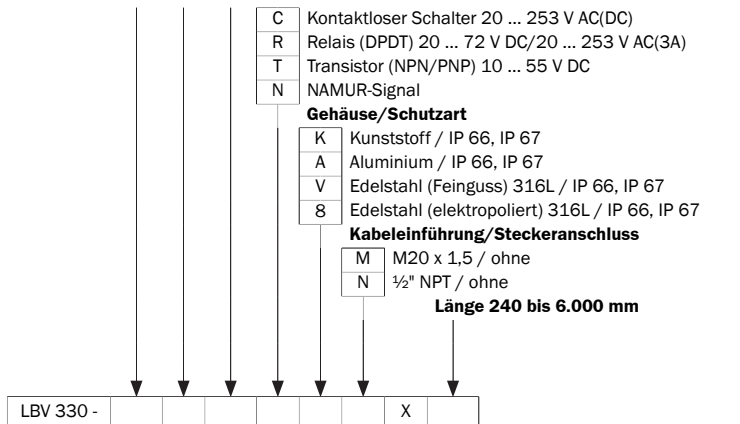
| C | Kontaktloser Schalter 20 … 253 V AC(DC) |
|---|---|
| R | Relais (DPDT) 20 … 72 V DC/20 … 253 V AC(3A) |
| T | Transistor (NPN/PNP) 10 … 55 V DC |
| N | NAMUR-Signal |

**Gehäuse/Schutzart**

| K | Kunststoff / IP 66, IP 67 |
|---|---|
| A | Aluminium / IP 66, IP 67 |
| V | Edelstahl (Feinguss) 316L / IP 66, IP 67 |
| 8 | Edelstahl (elektropoliert) 316L / IP 66, IP 67 |

**Kabeleinführung/Steckeranschluss**

| M | M20 x 1,5 / ohne |
|---|---|
| N | ½" NPT / ohne |

**Länge 240 bis 6.000 mm**

| LBV 330 - | | | | | | | X | |
|---|---|---|---|---|---|---|---|---|